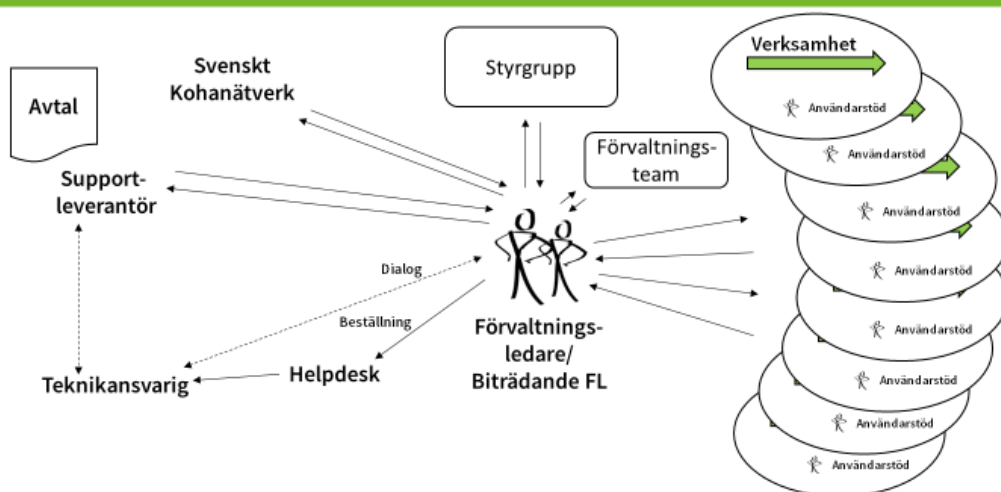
Avtal

Svenskt Kohanätverk

Styrgrupp

Verksamhet

Användarstöd

Användarstöd

Förvaltnings-team

Användarstöd

Support-leverantör

Användarstöd

Dialog

Användarstöd

Beställning

Förvaltnings-ledare/ Biträdande FL

Användarstöd

Helpdesk

Teknikansvarig

Användarstöd

Användarstöd